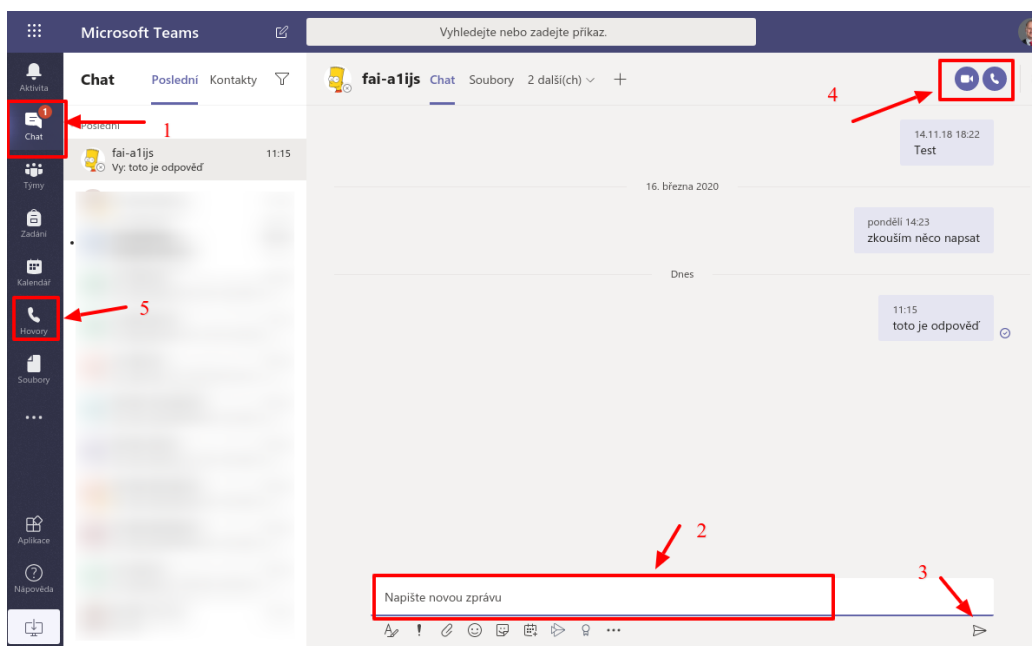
Microsoft Teams

Vyhledejte nebo zadejte příkaz.

Aktivita

1

Chat

Týmy

Zadání

Kalendář

Hovory

Soubory

...

Aplikace

Nápověda

Chat Poslední Kontakty

Poslední

fai-a1ijs 11:15
Vy: toto je odpověď

fai-a1ijs Chat Soubory 2 další(ch) +

4

1

14.11.18 18:22
Test

16. března 2020

pondělí 14:23
zkouším něco napsat

Dnes

11:15
toto je odpověď

5

2

3

Napište novou zprávu

...